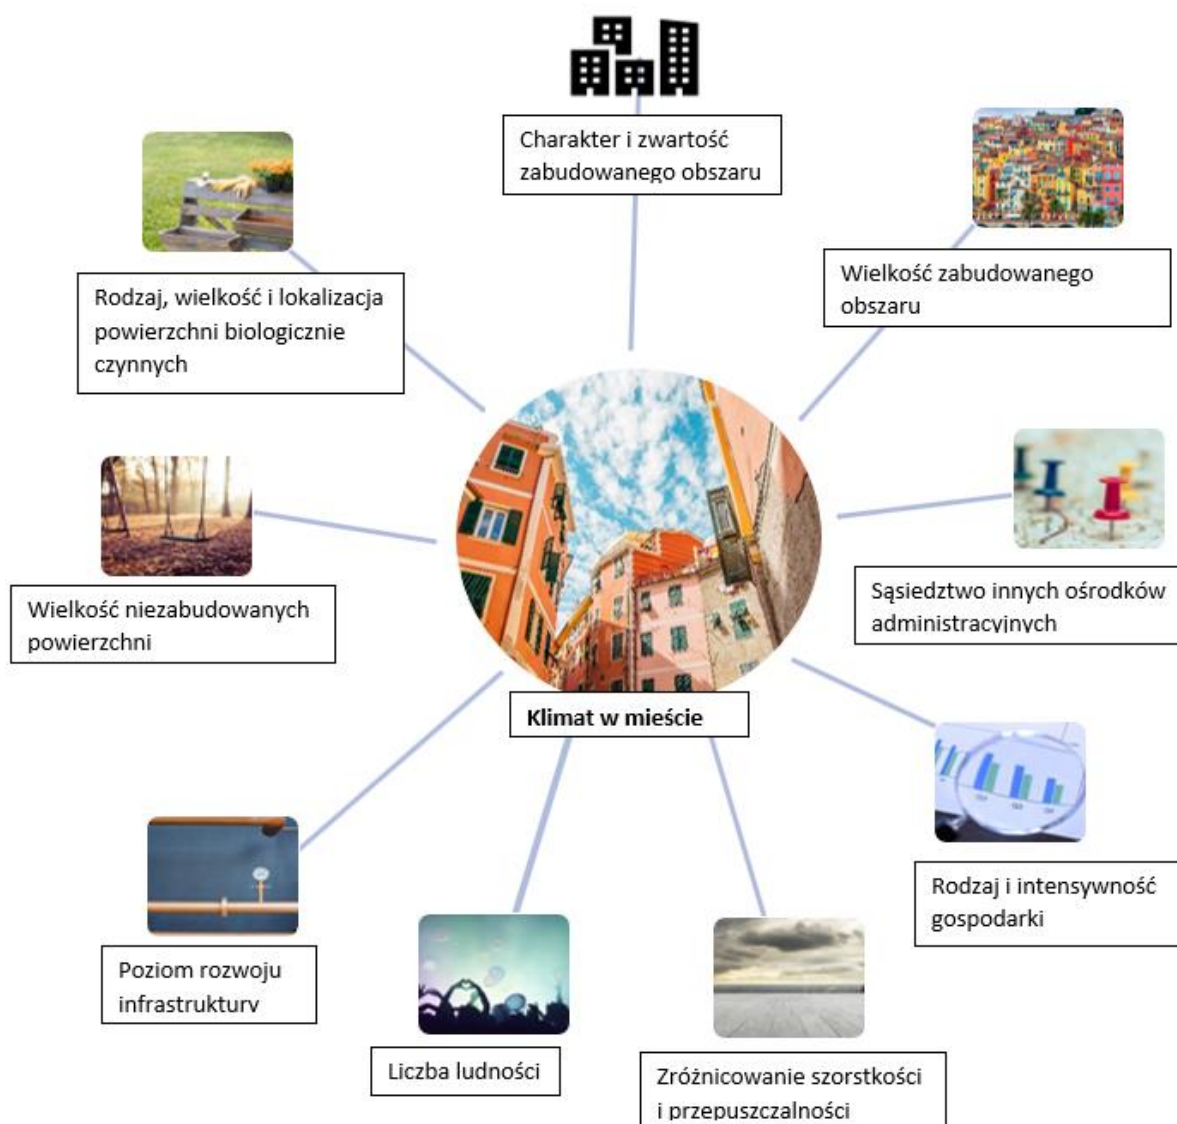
Charakter i zwartość zabudowanego obszaru

Rodzaj, wielkość i lokalizacja powierzchni biologicznie czynnych

Wielkość zabudowanego obszaru

Sąsiedztwo innych ośrodków administracyjnych

Wielkość niezabudowanych powierzchni

Klimat w mieście

Rodzaj i intensywność gospodarki

Poziom rozwoju infrastruktury

Liczba ludności

Zróżnicowanie szorstkości i przepuszczalności